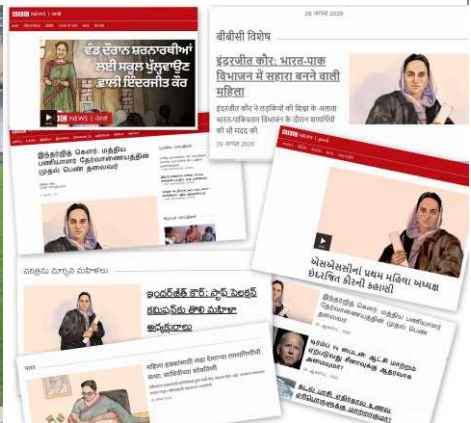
BBC NEWS | ਪੰਜਾਬੀ

ਵੰਡ ਦੌਰਾਨ ਸ਼ਰਨਾਰਥੀਆਂ ਲਈ ਸਕੂਲ ਖੁੱਲ੍ਹਵਾਉਣ ਵਾਲੀ ਇੰਦਰਜੀਤ ਕੌਰ

BBC NEWS

29 अगस्त 2020

बीबीसी विशेष

इंदरजीत कौर: भारत-पाक विभाजन में सहारा बनने वाली महिला

इंदरजीत कौर ने लड़कियों की शिक्षा के अलावा भारत-पाकिस्तान विभाजन के दौरान शरणार्थियों की भी मदद की.

29 अगस्त 2020

BBC NEWS

இந்தர்ஜித் கௌர்: மத்திய பணியாளர் தேர்வாணையத்தின் முதல் பெண் தலைவர்

BBC NEWS

એસએસસીનાં પ્રથમ મહિલા અધ્યક્ષ ઇંદરજિત કૌરની કહાણી

చరిత్రను మార్చిన మహిళలు

ఇందర్‌జీత్ కౌర్: స్టాఫ్ సెలక్షన్ కమిషన్‌కు తొలి మహిళా అధ్యక్షురాలు

இந்தர்ஜித் கௌர்: மத்திய பணியாளர் தேர்வாணையத்தின் முதல் பெண் தலைவர்

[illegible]

मराठी

महिला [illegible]

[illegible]